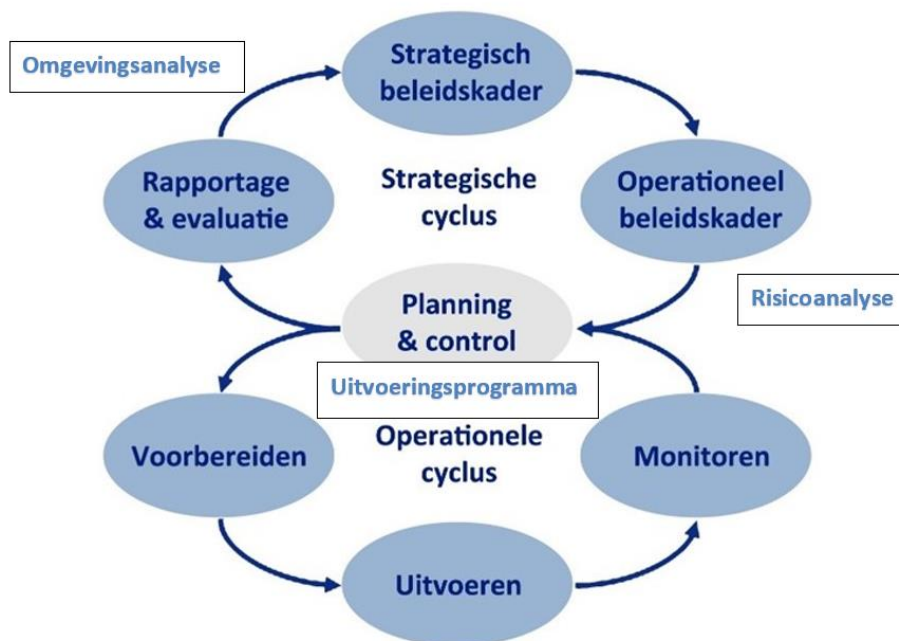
Omgevingsanalyse

Strategisch beleidskader

Rapportage & evaluatie

Strategische cyclus

Operationeel beleidskader

Risicoanalyse

Planning & control

Uitvoeringsprogramma

Voorbereiden

Operationele cyclus

Monitoren

Uitvoeren